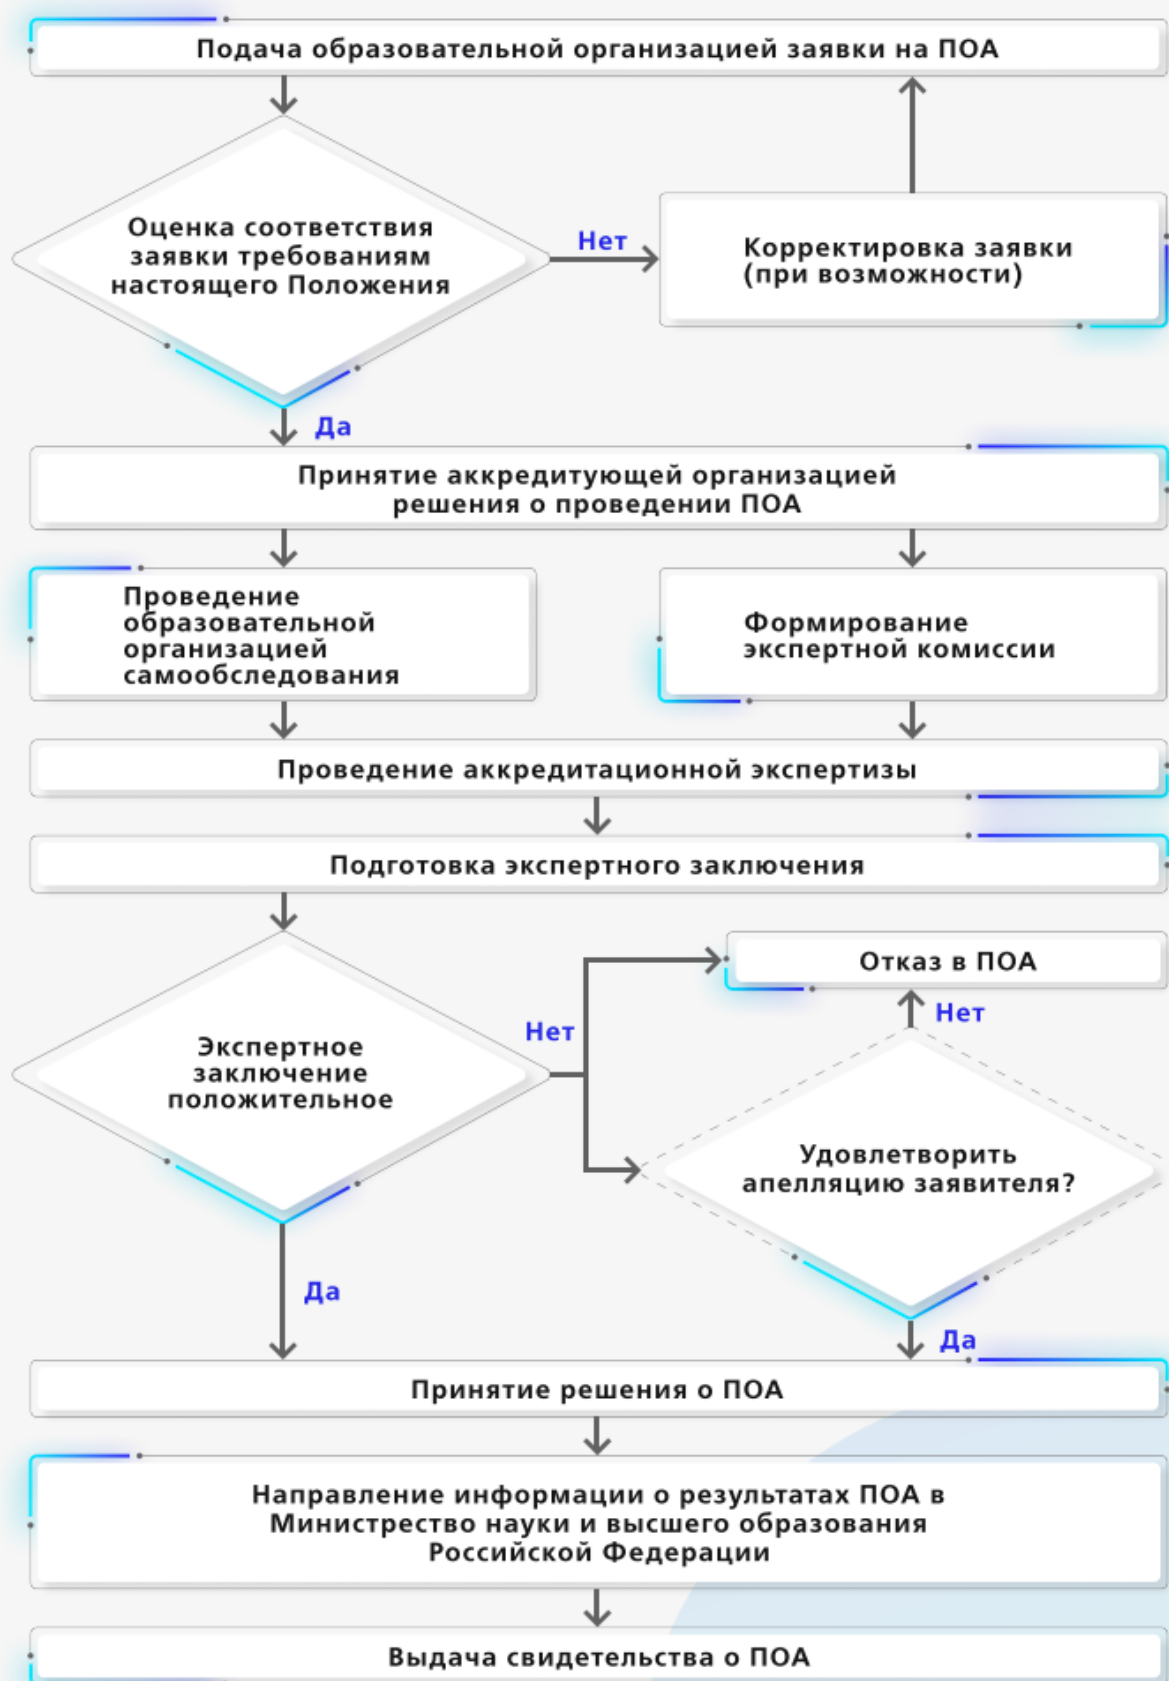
Подача образовательной организацией заявки на ПОА

Оценка соответствия заявки требованиям настоящего Положения

Нет

Корректировка заявки (при возможности)

Да

Принятие аккредитующей организацией решения о проведении ПОА

Проведение образовательной организацией самообследования

Формирование экспертной комиссии

Проведение аккредитационной экспертизы

Подготовка экспертного заключения

Экспертное заключение положительное

Нет

Отказ в ПОА

Нет

Удовлетворить апелляцию заявителя?

Да

Да

Принятие решения о ПОА

Направление информации о результатах ПОА в Министерство науки и высшего образования Российской Федерации

Выдача свидетельства о ПОА